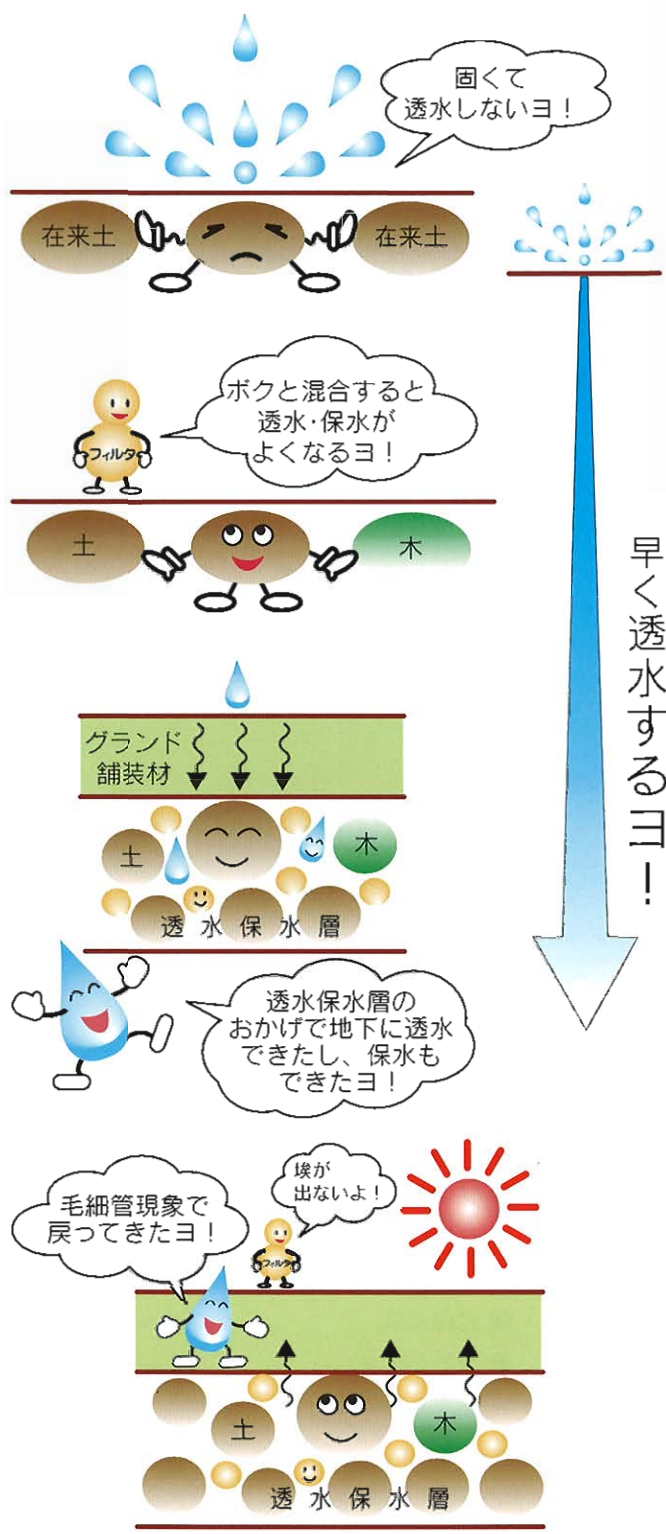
固くて
透水しないヨ！

在来土

在来土

早く透水するヨ！

ボクと混合すると
透水･保水が
よくなるヨ！

フィルタ

土

木

グランド
舗装材

土

木

透水保水層

透水保水層の
おかげで地下に透水
できたし、保水も
できたヨ！

毛細管現象で
戻ってきたヨ！

埃が
出ないよ！

フィルタ

土

木

透水保水層